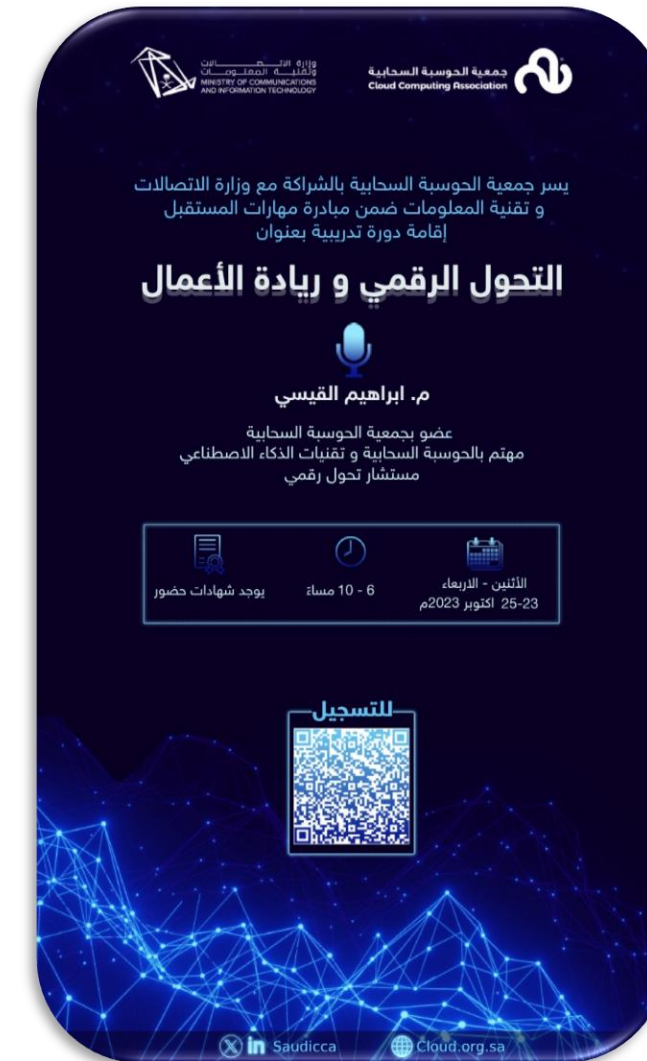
جمعية الحوسبة السحابية
Cloud Computing Association

وزارة الاتصالات وتقنية المعلومات
MINISTRY OF COMMUNICATIONS AND INFORMATION TECHNOLOGY

يسر جمعية الحوسبة السحابية بالشراكة مع وزارة الاتصالات و تقنية المعلومات ضمن مبادرة مهارات المستقبل إقامة دورة تدريبية بعنوان

التحول الرقمي و ريادة الأعمال

م. ابراهيم القيسي

عضو بجمعية الحوسبة السحابية
مهتم بالحوسبة السحابية و تقنيات الذكاء الاصطناعي
مستشار تحول رقمي

الأثنين - الاربعاء
23-25 اكتوبر 2023م

6 - 10 مساءً

يوجد شهادات حضور

للتسجيل

Saudicca
Cloud.org.sa